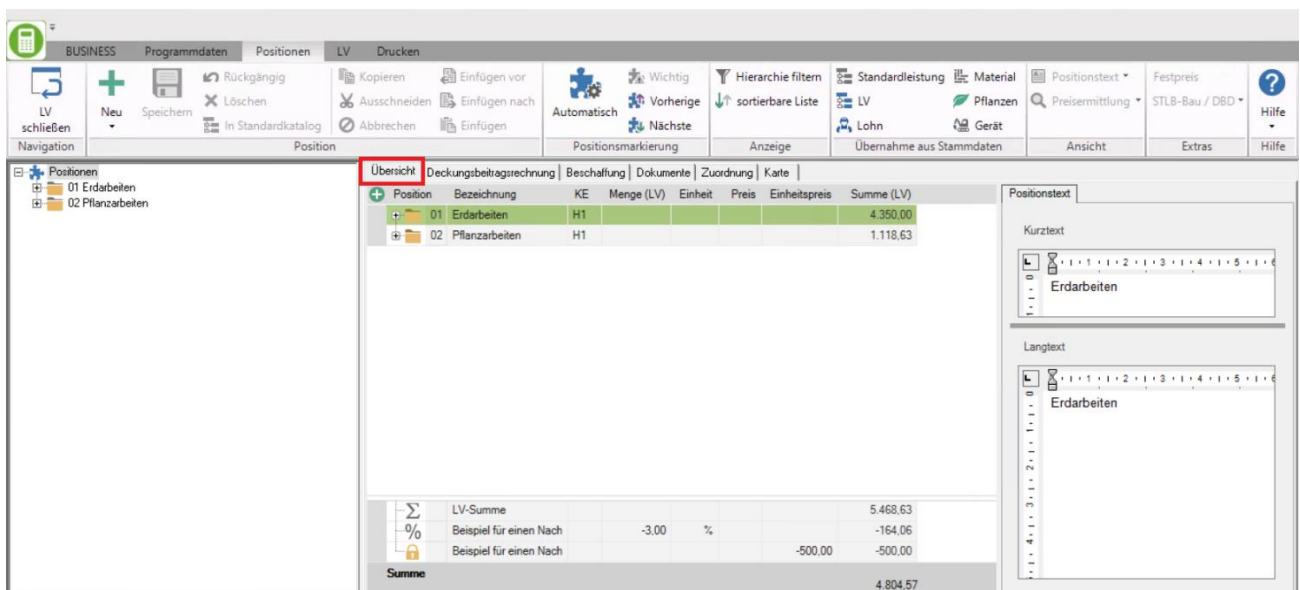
BUSINESS Programmdaten Positionen LV Drucken

LV schließen
Navigation

Neu
Speichern
Rückgängig
Löschen
In Standardkatalog
Kopieren
Ausschneiden
Abbrechen
Einfügen vor
Einfügen nach
Einfügen
Position

Automatisch
Wichtig
Vorherige
Nächste
Positionsmarkierung

Hierarchie filtern
sortierbare Liste
Anzeige

Standardleistung
LV
Lohn
Material
Pflanzen
Gerät
Übernahme aus Stammdaten

Positionstext
Preisermittlung
Ansicht

Festpreis
STLB-Bau / DBD
Extras

Hilfe
Hilfe

Positionen
01 Erdarbeiten
02 Pflanzarbeiten

Übersicht | Deckungsbeitragsrechnung | Beschaffung | Dokumente | Zuordnung | Karte

| Position | Bezeichnung | KE | Menge (LV) | Einheit | Preis | Einheitspreis | Summe (LV) |
|---|---|---|---|---|---|---|---|
| 01 | Erdarbeiten | H1 | | | | | 4.350,00 |
| 02 | Pflanzarbeiten | H1 | | | | | 1.118,63 |

| | LV-Summe | | | | | 5.468,63 |
|---|---|---|---|---|---|---|
| % | Beispiel für einen Nach | -3,00 | % | | | -164,06 |
| | Beispiel für einen Nach | | | | -500,00 | -500,00 |
| Summe | | | | | | 4.804,57 |

Positionstext
Kurztext
Erdarbeiten
Langtext
Erdarbeiten